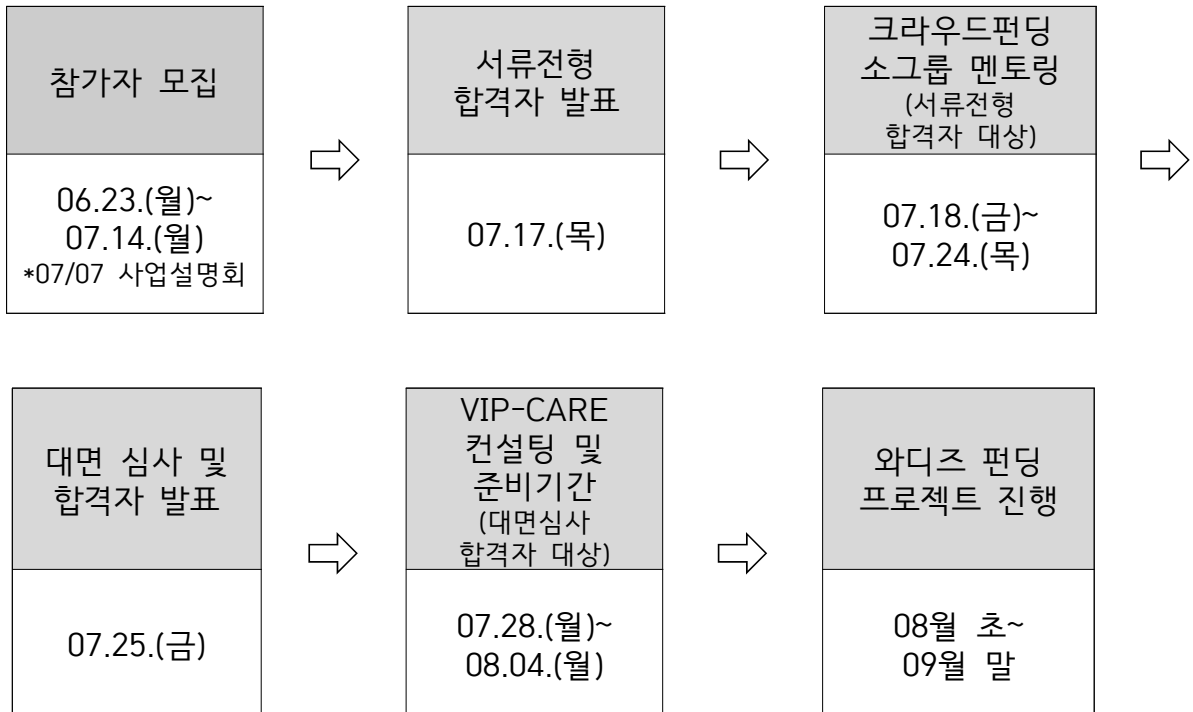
참가자 모집

06.23.(월)~
07.14.(월)
*07/07 사업설명회

서류전형
합격자 발표

07.17.(목)

크라우드펀딩
소그룹 멘토링
(서류전형
합격자 대상)

07.18.(금)~
07.24.(목)

대면 심사 및
합격자 발표

07.25.(금)

VIP-CARE
컨설팅 및
준비기간
(대면심사
합격자 대상)

07.28.(월)~
08.04.(월)

와디즈 펀딩
프로젝트 진행

08월 초~
09월 말